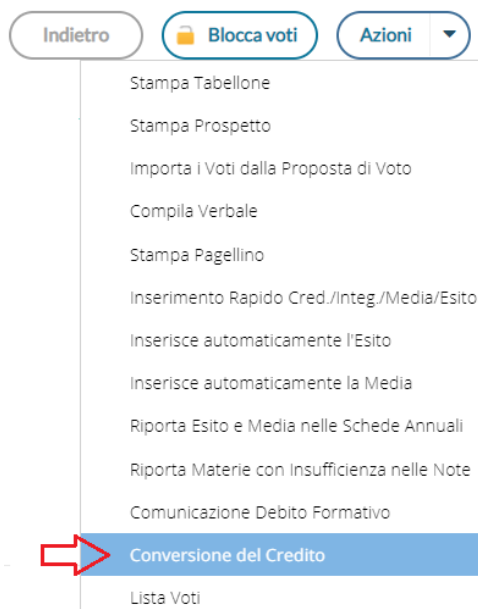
Indietro
Blocca voti
Azioni

Stampa Tabellone
Stampa Prospetto
Importa i Voti dalla Proposta di Voto
Compila Verbale
Stampa Pagellino
Inserimento Rapido Cred./Integ./Media/Esito
Inserisce automaticamente l'Esito
Inserisce automaticamente la Media
Riporta Esito e Media nelle Schede Annuali
Riporta Materie con Insufficienza nelle Note
Comunicazione Debito Formativo
Conversione del Credito
Lista Voti